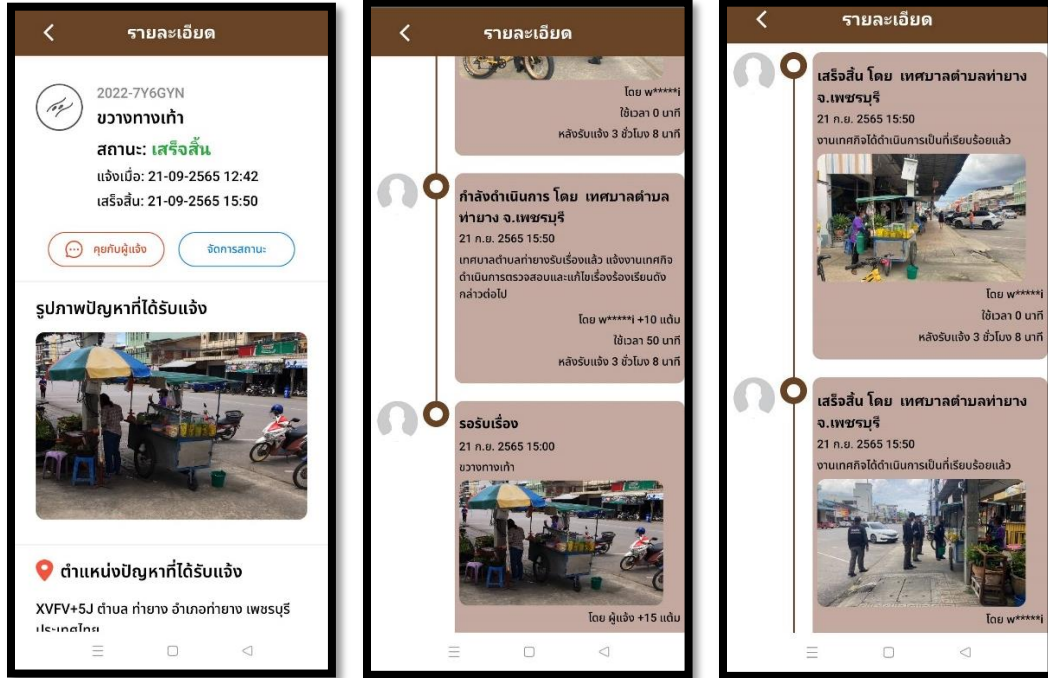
<

รายละเอียด

2022-7Y6GYN

ขวางทางเท้า

สถานะ: เสร็จสิ้น

แจ้งเมื่อ: 21-09-2565 12:42

เสร็จสิ้น: 21-09-2565 15:50

คุยกับผู้แจ้ง

จัดการสถานะ

รูปภาพปัญหาที่ได้รับแจ้ง

ตำแหน่งปัญหาที่ได้รับแจ้ง

XVFV+5J ตำบล ท่ายาง อำเภอท่ายาง เพชรบุรี ประเทศไทย

<

รายละเอียด

โดย w*****i

ใช้เวลา 0 นาที

หลังรับแจ้ง 3 ชั่วโมง 8 นาที

กำลังดำเนินการ โดย เทศบาลตำบลท่ายาง จ.เพชรบุรี

21 ก.ย. 2565 15:50

เทศบาลตำบลท่ายางรับเรื่องแล้ว แจ้งงานเทศกิจดำเนินการตรวจสอบและแก้ไขเรื่องร้องเรียนดังกล่าวต่อไป

โดย w*****i +10 แต้ม

ใช้เวลา 50 นาที

หลังรับแจ้ง 3 ชั่วโมง 8 นาที

รอรับเรื่อง

21 ก.ย. 2565 15:00

ขวางทางเท้า

โดย ผู้แจ้ง +15 แต้ม

<

รายละเอียด

เสร็จสิ้น โดย เทศบาลตำบลท่ายาง จ.เพชรบุรี

21 ก.ย. 2565 15:50

งานเทศกิจได้ดำเนินการเป็นที่เรียบร้อยแล้ว

โดย w*****i

ใช้เวลา 0 นาที

หลังรับแจ้ง 3 ชั่วโมง 8 นาที

เสร็จสิ้น โดย เทศบาลตำบลท่ายาง จ.เพชรบุรี

21 ก.ย. 2565 15:50

งานเทศกิจได้ดำเนินการเป็นที่เรียบร้อยแล้ว

โดย w*****i